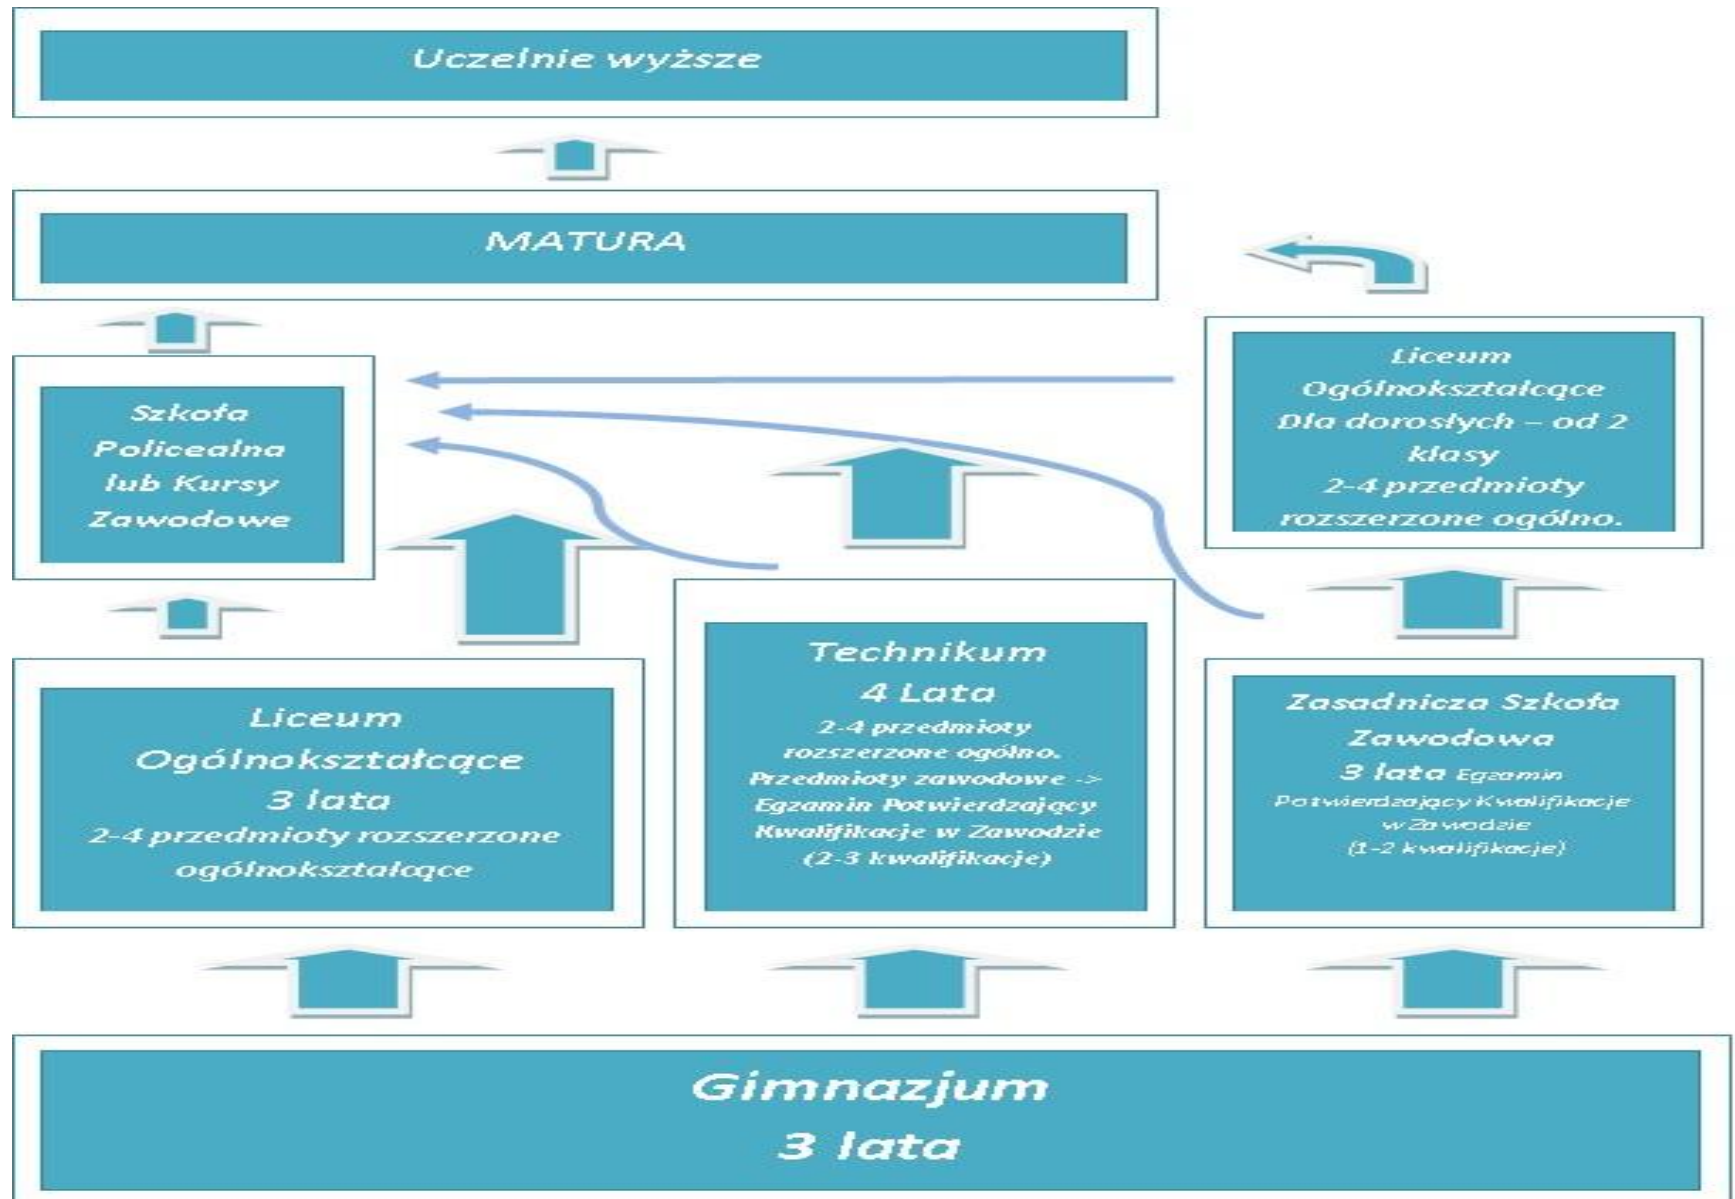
Uczelnie wyższe

MATURA

Liceum Ogólnokształcące Dla dorosłych – od 2 klasy 2-4 przedmioty rozszerzone ogólno.

Szkoła Policealna lub Kursy Zawodowe

Liceum Ogólnokształcące 3 lata 2-4 przedmioty rozszerzone ogólnokształcące

Technikum 4 Lata 2-4 przedmioty rozszerzone ogólno. Przedmioty zawodowe -> Egzamin Potwierdzający Kwalifikacje w Zawodzie (2-3 kwalifikacje)

Zasadnicza Szkoła Zawodowa 3 lata Egzamin Potwierdzający Kwalifikacje w Zawodzie (1-2 kwalifikacje)

Gimnazjum 3 lata